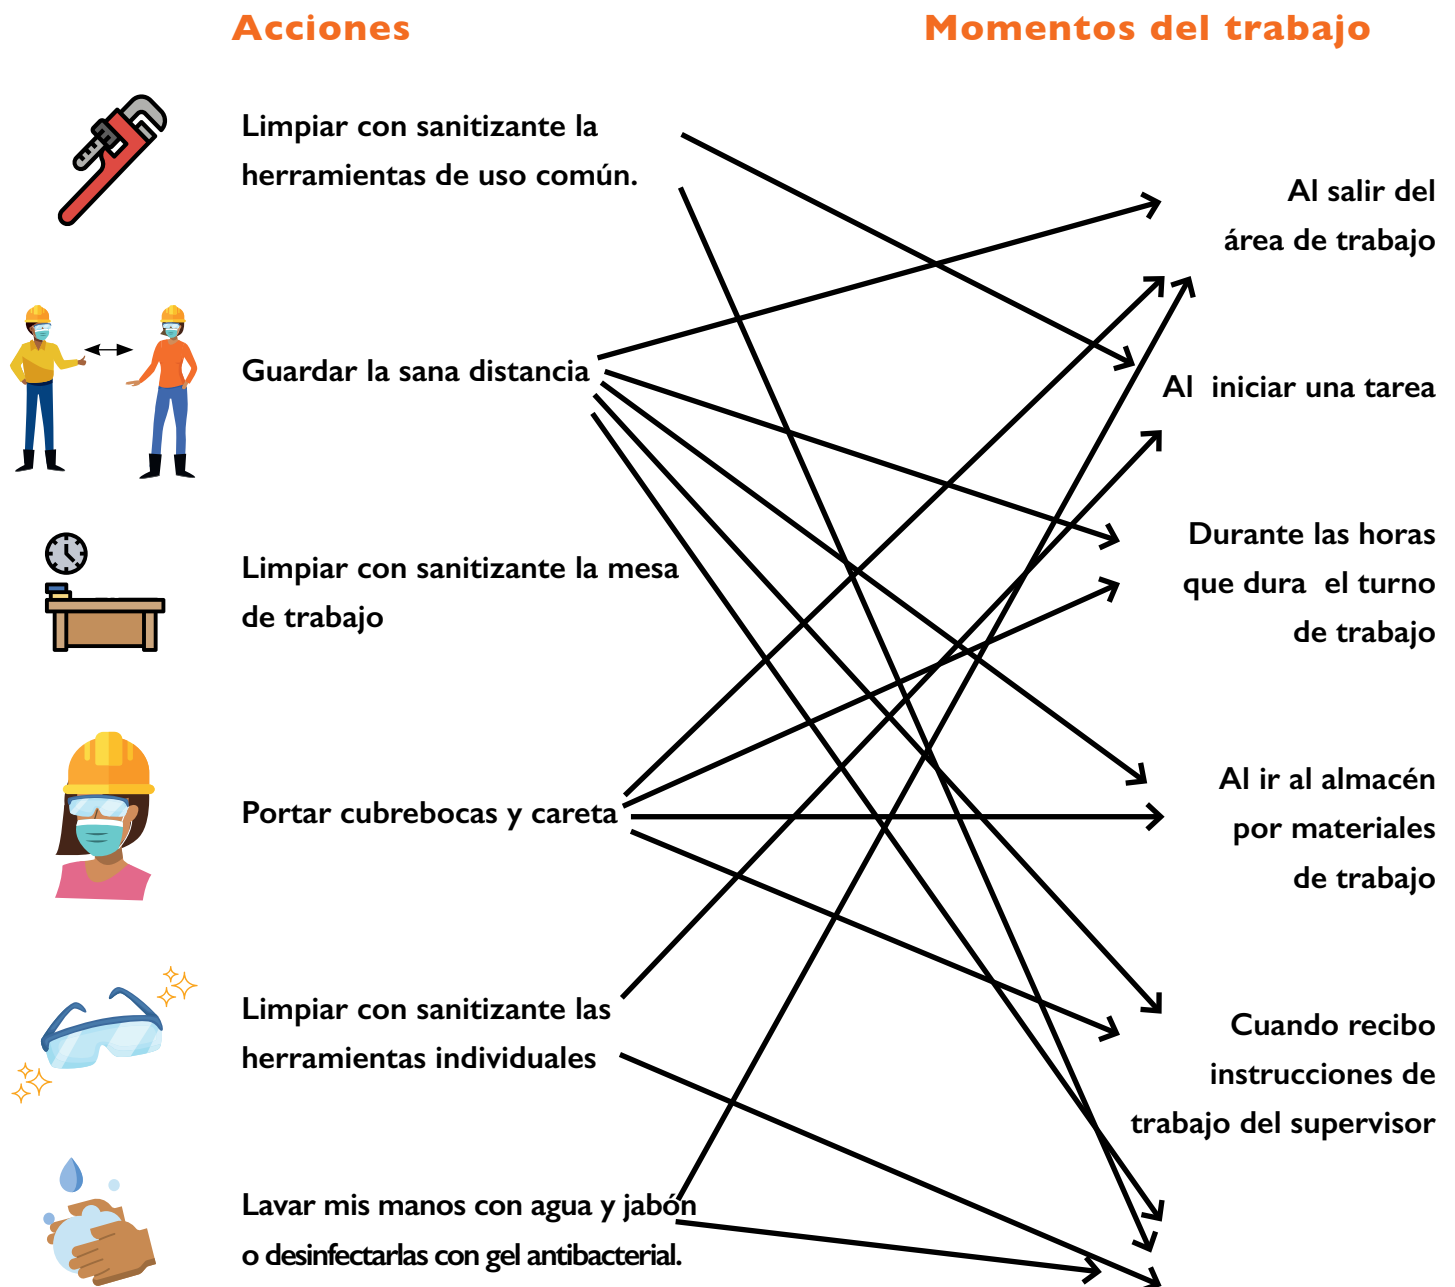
Acciones

Momentos del trabajo

Limpiar con sanitizante la herramientas de uso común.

Guardar la sana distancia

Limpiar con sanitizante la mesa de trabajo

Portar cubrebocas y careta

Limpiar con sanitizante las herramientas individuales

Lavar mis manos con agua y jabón o desinfectarlas con gel antibacterial.

Al salir del área de trabajo

Al iniciar una tarea

Durante las horas que dura el turno de trabajo

Al ir al almacén por materiales de trabajo

Cuando recibo instrucciones de trabajo del supervisor